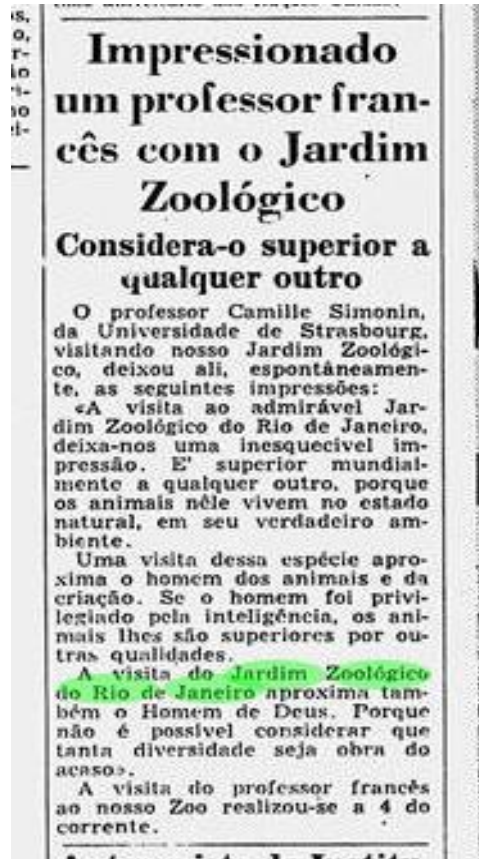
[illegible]

Impressionado um professor francês com o Jardim Zoológico

Considera-o superior a qualquer outro

O professor Camille Simonin, da Universidade de Strasbourg, visitando nosso Jardim Zoológico, deixou ali, espontâneamente, as seguintes impressões:

«A visita ao admirável Jardim Zoológico do Rio de Janeiro, deixa-nos uma inesquecivel impressão. E' superior mundialmente a qualquer outro, porque os animais nêle vivem no estado natural, em seu verdadeiro ambiente.

Uma visita dessa espécie aproxima o homem dos animais e da criação. Se o homem foi privilegiado pela inteligência, os animais lhes são superiores por outras qualidades.

A visita do Jardim Zoológico do Rio de Janeiro aproxima também o Homem de Deus. Porque não é possivel considerar que tanta diversidade seja obra do acaso».

A visita do professor francês ao nosso Zoo realizou-se a 4 do corrente.

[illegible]